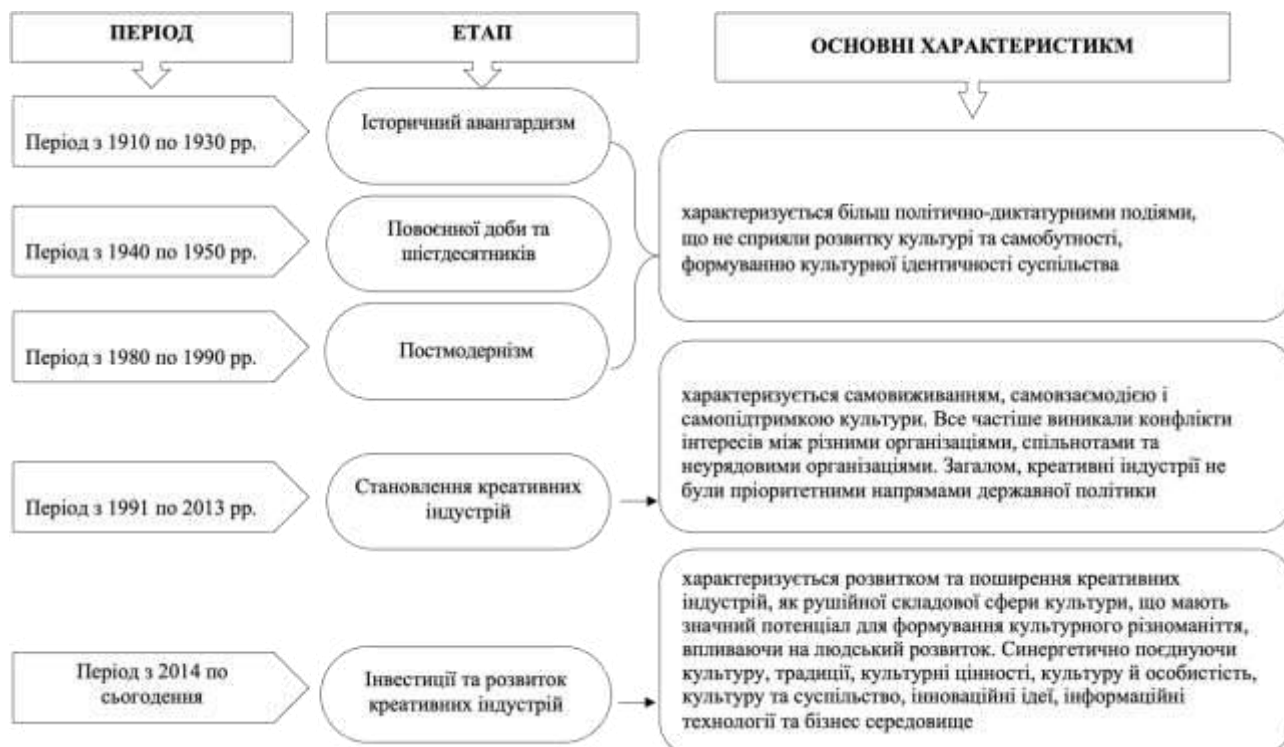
ПЕРІОД

ЕТАП

ОСНОВНІ ХАРАКТЕРИСТИКМ

Період з 1910 по 1930 рр.

Історичний авангардизм

Період з 1940 по 1950 рр.

Повоєнної доби та шістдесятників

Період з 1980 по 1990 рр.

Постмодернізм

характеризується більш політично-диктатурними подіями, що не сприяли розвитку культурі та самобутності, формуванню культурної ідентичності суспільства

Період з 1991 по 2013 рр.

Становлення креативних індустрій

характеризується самовиживанням, самовзаємодією і самопідтримкою культури. Все частіше виникали конфлікти інтересів між різними організаціями, спільнотами та неурядовими організаціями. Загалом, креативні індустрії не були пріоритетними напрямами державної політики

Період з 2014 по сьогодення

Інвестиції та розвиток креативних індустрій

характеризується розвитком та поширення креативних індустрій, як рушійної складової сфери культури, що мають значний потенціал для формування культурного різноманіття, впливаючи на людський розвиток. Синергетично поєднуючи культуру, традиції, культурні цінності, культуру й особистість, культуру та суспільство, інноваційні ідеї, інформаційні технології та бізнес середовище